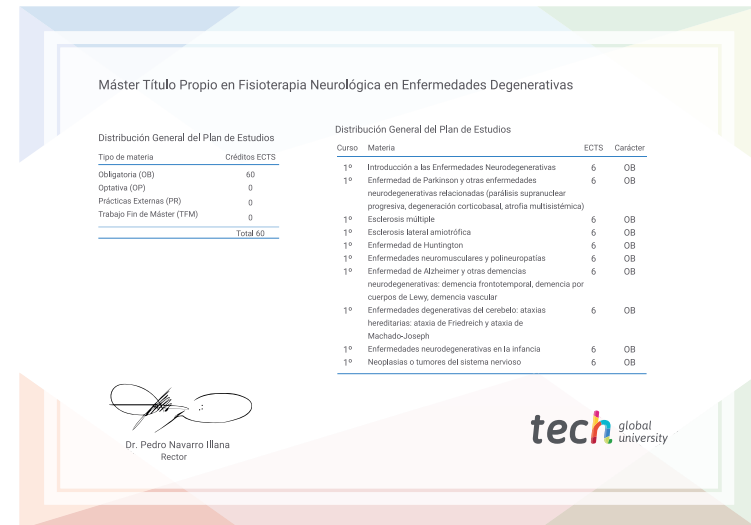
Máster Título Propio en Fisioterapia Neurológica en Enfermedades Degenerativas

Distribución General del Plan de Estudios

| Tipo de materia | Créditos ECTS |
|---|---|
| Obligatoria (OB) | 60 |
| Optativa (OP) | 0 |
| Prácticas Externas (PR) | 0 |
| Trabajo Fin de Máster (TFM) | 0 |
| | Total 60 |

Distribución General del Plan de Estudios

| Curso | Materia | ECTS | Carácter |
|---|---|---|---|
| 1º | Introducción a las Enfermedades Neurodegenerativas | 6 | OB |
| 1º | Enfermedad de Parkinson y otras enfermedades neurodegenerativas relacionadas (parálisis supranuclear progresiva, degeneración corticobasal, atrofia multisistémica) | 6 | OB |
| 1º | Esclerosis múltiple | 6 | OB |
| 1º | Esclerosis lateral amiotrófica | 6 | OB |
| 1º | Enfermedad de Huntington | 6 | OB |
| 1º | Enfermedades neuromusculares y polineuropatías | 6 | OB |
| 1º | Enfermedad de Alzheimer y otras demencias neurodegenerativas: demencia frontotemporal, demencia por cuerpos de Lewy, demencia vascular | 6 | OB |
| 1º | Enfermedades degenerativas del cerebelo: ataxias hereditarias: ataxia de Friedreich y ataxia de Machado-Joseph | 6 | OB |
| 1º | Enfermedades neurodegenerativas en la infancia | 6 | OB |
| 1º | Neoplasias o tumores del sistema nervioso | 6 | OB |

Dr. Pedro Navarro Illana
Rector

tech global university